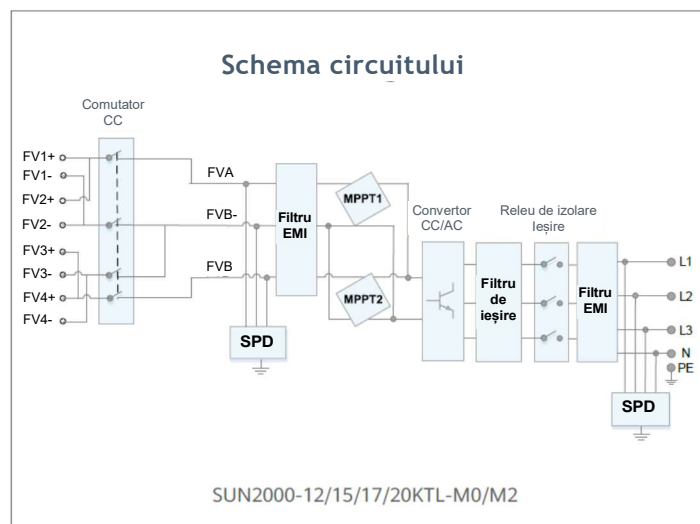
Schema circuitului

Comutator CC

FV1+
FV1-
FV2+
FV2-
FV3+
FV3-
FV4+
FV4-

FVA
FVB-
FVB

Filtru EMI

MPPT1
MPPT2

SPD

Convertor CC/AC

Releu de izolare Ieșire

Filtru de ieșire

Filtru EMI

L1
L2
L3
N
PE

SPD

SUN2000-12/15/17/20KTL-M0/M2